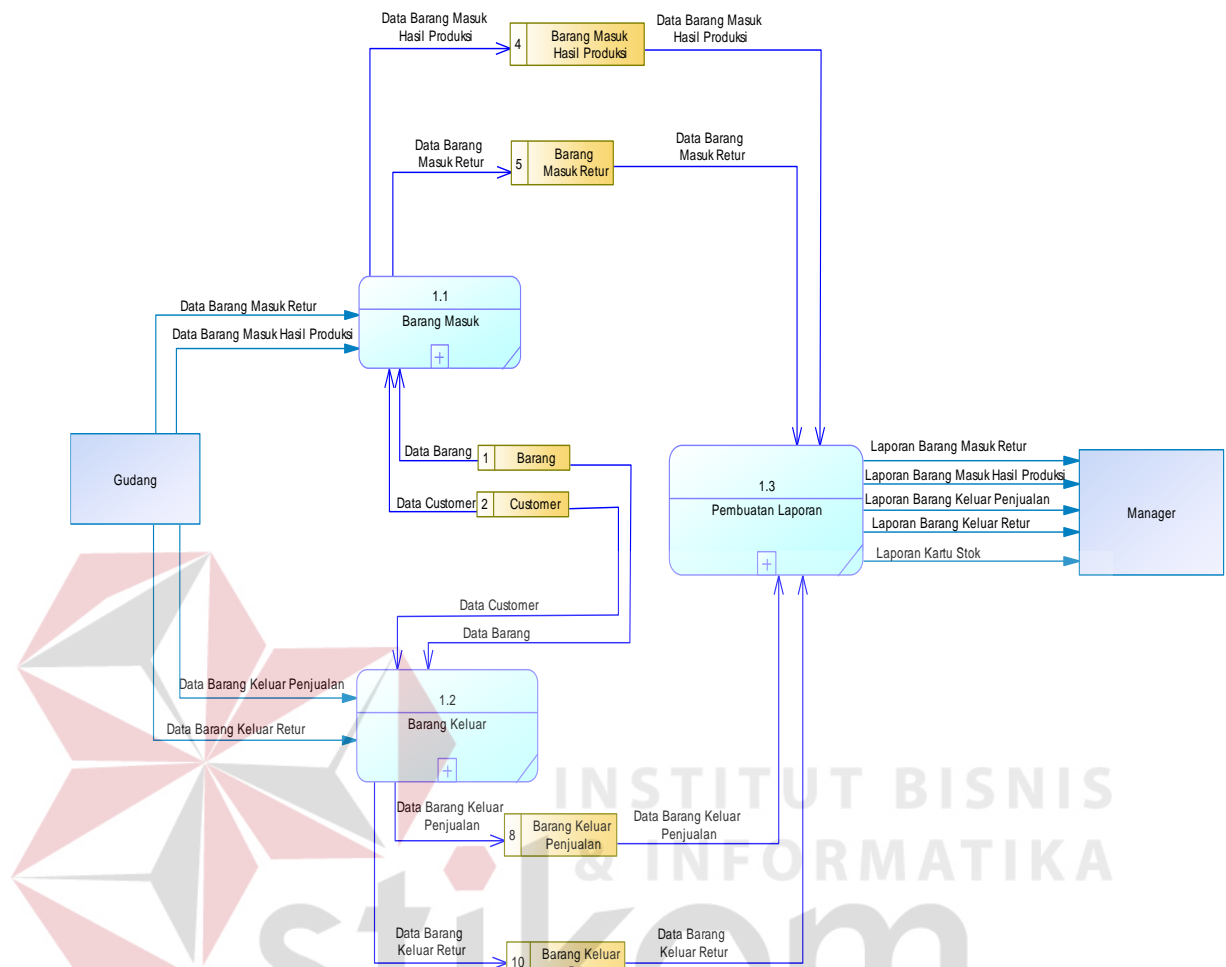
Data Barang Masuk Hasil Produksi

4 Barang Masuk Hasil Produksi

Data Barang Masuk Hasil Produksi

Data Barang Masuk Retur

5 Barang Masuk Retur

Data Barang Masuk Retur

Data Barang Masuk Retur

Data Barang Masuk Hasil Produksi

1.1
Barang Masuk

Gudang

Data Barang

1 Barang

Data Customer

2 Customer

1.3
Pembuatan Laporan

Laporan Barang Masuk Retur

Laporan Barang Masuk Hasil Produksi

Laporan Barang Keluar Penjualan

Laporan Barang Keluar Retur

Laporan Kartu Stok

Manager

Data Customer

Data Barang

Data Barang Keluar Penjualan

Data Barang Keluar Retur

1.2
Barang Keluar

INSTITUT BISNIS & INFORMATIKA

Data Barang Keluar Penjualan

8 Barang Keluar Penjualan

Data Barang Keluar Penjualan

Data Barang Keluar Retur

10 Barang Keluar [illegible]

Data Barang Keluar Retur

stikom